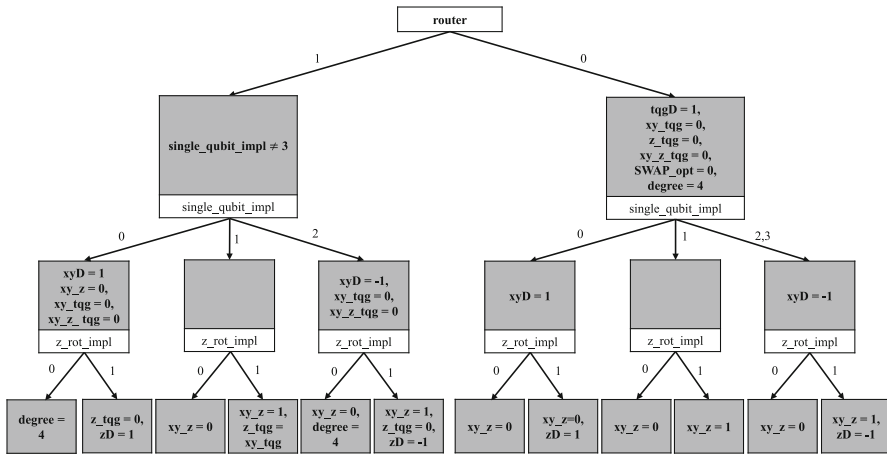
router

1

0

single_qubit_impl ≠ 3

single_qubit_impl

tqgD = 1, xy_tqg = 0, z_tqg = 0, xy_z_tqg = 0, SWAP_opt = 0, degree = 4

single_qubit_impl

0

1

2

0

1

2,3

xyD = 1 xy_z = 0, xy_tqg = 0, xy_z_ tqg = 0

z_rot_impl

z_rot_impl

xyD = -1, xy_tqg = 0, xy_z_tqg = 0

z_rot_impl

xyD = 1

z_rot_impl

z_rot_impl

xyD = -1

z_rot_impl

0

1

0

1

0

1

0

1

0

1

0

1

degree = 4

z_tqg = 0, zD = 1

xy_z = 0

xy_z = 1, z_tqg = xy_tqg

xy_z = 0, degree = 4

xy_z = 1, z_tqg = 0, zD = -1

xy_z = 0

xy_z=0, zD = 1

xy_z = 0

xy_z = 1

xy_z = 0

xy_z = 1, zD = -1